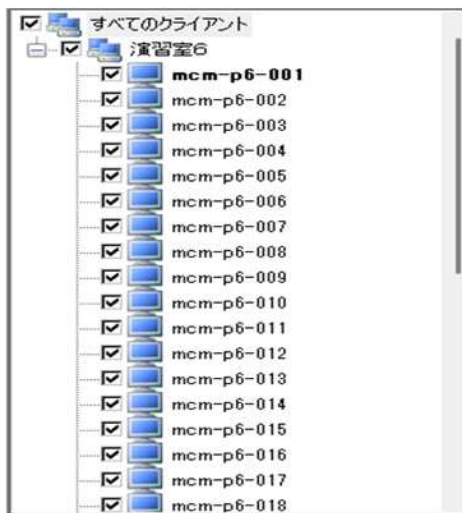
すべてのクライアント
演習室6
mcm-p6-001
mcm-p6-002
mcm-p6-003
mcm-p6-004
mcm-p6-005
mcm-p6-006
mcm-p6-007
mcm-p6-008
mcm-p6-009
mcm-p6-010
mcm-p6-011
mcm-p6-012
mcm-p6-013
mcm-p6-014
mcm-p6-015
mcm-p6-016
mcm-p6-017
mcm-p6-018